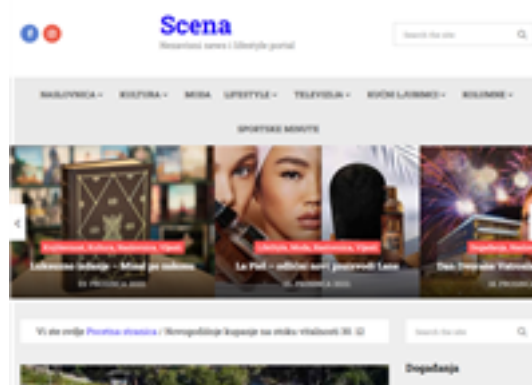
Scena
Nezavisni news i lifestyle portal

Search the site

NASLOVNICA ▾ KULTURA ▾ MODA LIFESTYLE ▾ TELEVIZIJA ▾ KVČM LJUBIMCI ▾ KOLUMNE ▾

SPORTSKE MINUTE

Književnost, Kultura, Naslovnica, Vijesti
Luksuzno izdanje – Mimé po zakonu
22. PROSINCA 2023

Lifestyle, Moda, Naslovnica, Vijesti
La Prai – odličan novi poziv odi Lano
22. PROSINCA 2023

Događanja, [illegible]
Dan Dvorane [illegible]
22. PROSINCA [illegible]

Vi ste ovdje Početna stranica / Novogodišnje kupanje na otoku vitalnosti 30. 12

Search the site

Događanja